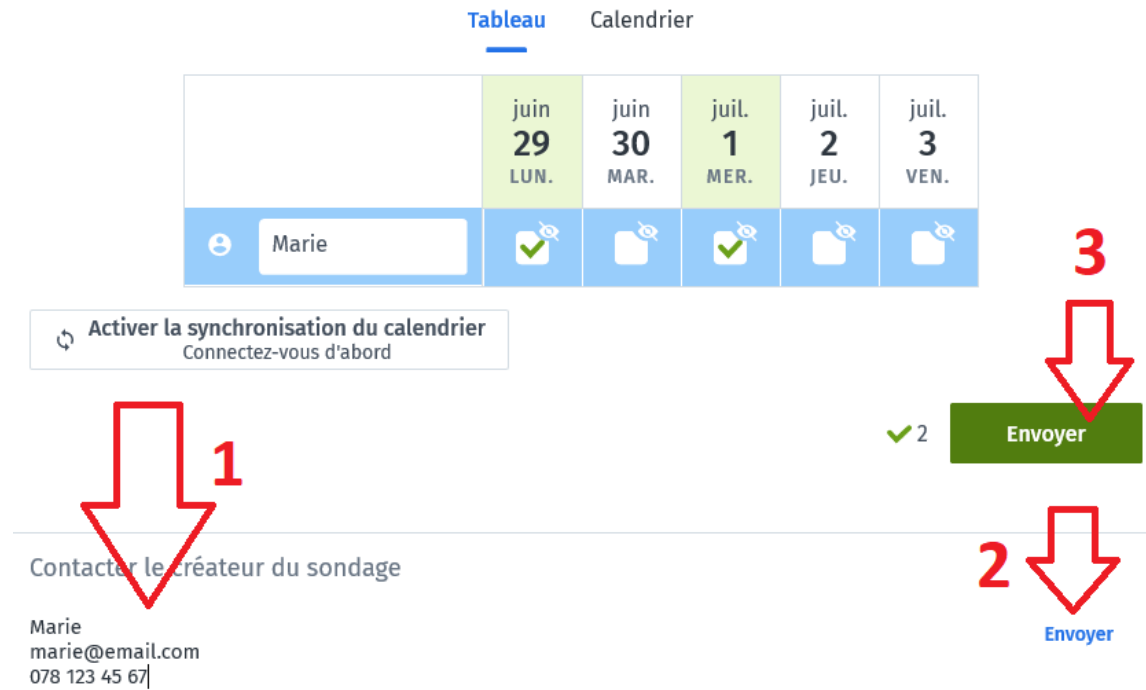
Tableau Calendrier

| | juin 29 LUN. | juin 30 MAR. | juil. 1 MER. | juil. 2 JEU. | juil. 3 VEN. |
|---|---|---|---|---|---|
| Marie | | | | | |

3

Activer la synchronisation du calendrier
Connectez-vous d'abord

1

2

Envoyer

Contacter le créateur du sondage

2

Marie
marie@email.com
078 123 45 67

Envoyer